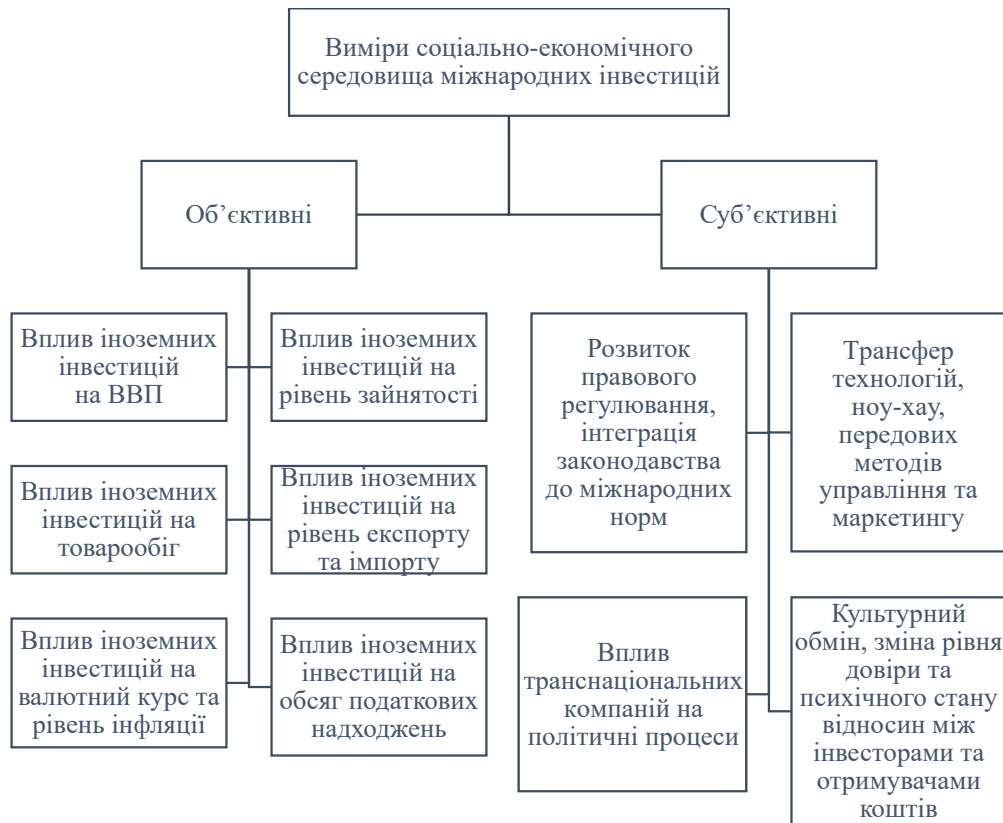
Виміри соціально-економічного середовища міжнародних інвестицій

Об’єктивні

Суб’єктивні

Вплив іноземних інвестицій на ВВП

Вплив іноземних інвестицій на рівень зайнятості

Вплив іноземних інвестицій на товарообіг

Вплив іноземних інвестицій на рівень експорту та імпорту

Вплив іноземних інвестицій на валютний курс та рівень інфляції

Вплив іноземних інвестицій на обсяг податкових надходжень

Розвиток правового регулювання, інтеграція законодавства до міжнародних норм

Трансфер технологій, ноу-хау, передових методів управління та маркетингу

Вплив транснаціональних компаній на політичні процеси

Культурний обмін, зміна рівня довіри та психічного стану відносин між інвесторами та отримувачами коштів